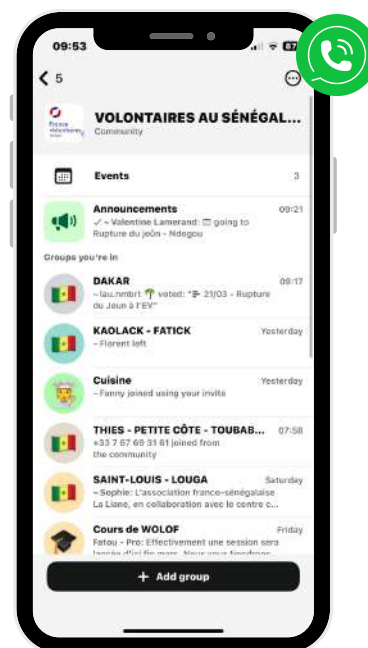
09:53

5

VOLONTAIRES AU SÉNÉGAL...
Community

Events 3

Announcements 09:21
✓ ~ Valentine Lamerand: going to Rupture du jeûn - Ndegou

Groups you're in

DAKAR 09:17
~lau.nmbrt voted: 21/03 - Rupture du Jeun à l'EV

KAOLACK - FATICK Yesterday
~Florent left

Cuisine Yesterday
~Fanny joined using your invite

THIES - PETITE CÔTE - TOUBAB... 07:58
+33 7 67 69 31 61 joined from the community

SAINT-LOUIS - LOUGA Saturday
~Sophie: L'association france-sénégalaise La Liane, en collaboration avec le centre c...

Cours de WOLOF Friday
Fatou - Pro: Effectivement une session sera lancée d'ici fin mars. Nous vous tiendrons

+ Add group